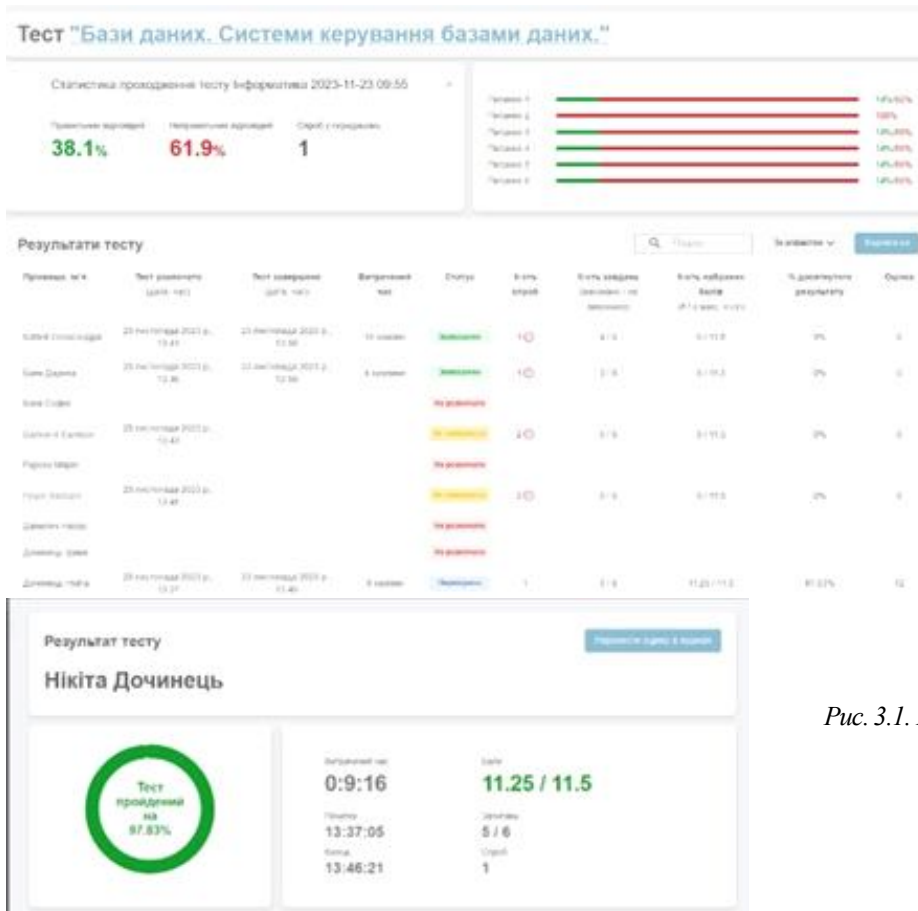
Тест "Бази даних. Системи керування базами даних."

Статистика проходження тесту Інформатика 2023-11-23 09:55

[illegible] 38.1%
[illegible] 61.9%
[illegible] 1

Питання 1 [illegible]
Питання 2 100%
Питання 3 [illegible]
Питання 4 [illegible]
Питання 5 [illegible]
Питання 6 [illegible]

Результати тесту

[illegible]

| Прізвище, ім'я | Тест розпочато (дата, час) | Тест завершено (дата, час) | Витрачений час | Статус | К-сть спроб | К-сть завдань | К-сть набраних балів | % досягнутого результату | Оцінка |
|---|---|---|---|---|---|---|---|---|---|
| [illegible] | 23 листопада 2023 р. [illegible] | 23 листопада 2023 р. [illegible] | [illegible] | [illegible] | 1 | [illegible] | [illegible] | 0% | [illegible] |
| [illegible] | 23 листопада 2023 р. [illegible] | 23 листопада 2023 р. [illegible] | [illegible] | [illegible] | 1 | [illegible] | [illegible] | 0% | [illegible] |
| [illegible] | | | | Не розпочато | | | | | |
| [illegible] | 23 листопада 2023 р. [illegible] | | | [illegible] | 2 | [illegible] | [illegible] | 0% | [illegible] |
| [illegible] | | | | Не розпочато | | | | | |
| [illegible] | 23 листопада 2023 р. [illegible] | | | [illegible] | 2 | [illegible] | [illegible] | 0% | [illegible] |
| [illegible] | | | | Не розпочато | | | | | |
| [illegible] | | | | Не розпочато | | | | | |
| Дочинець Нікіта | 23 листопада 2023 р. 13:37 | 23 листопада 2023 р. 13:46 | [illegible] | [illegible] | 1 | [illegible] | 11.25 / 11.5 | 97.83% | 12 |

Результат тесту

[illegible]

Нікіта Дочинець

Тест пройдений на 97.83%

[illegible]
0:9:16
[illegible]
11.25 / 11.5
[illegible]
13:37:05
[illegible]
5 / 6
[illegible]
13:46:21
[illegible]
1

Рис. 3.1. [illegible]